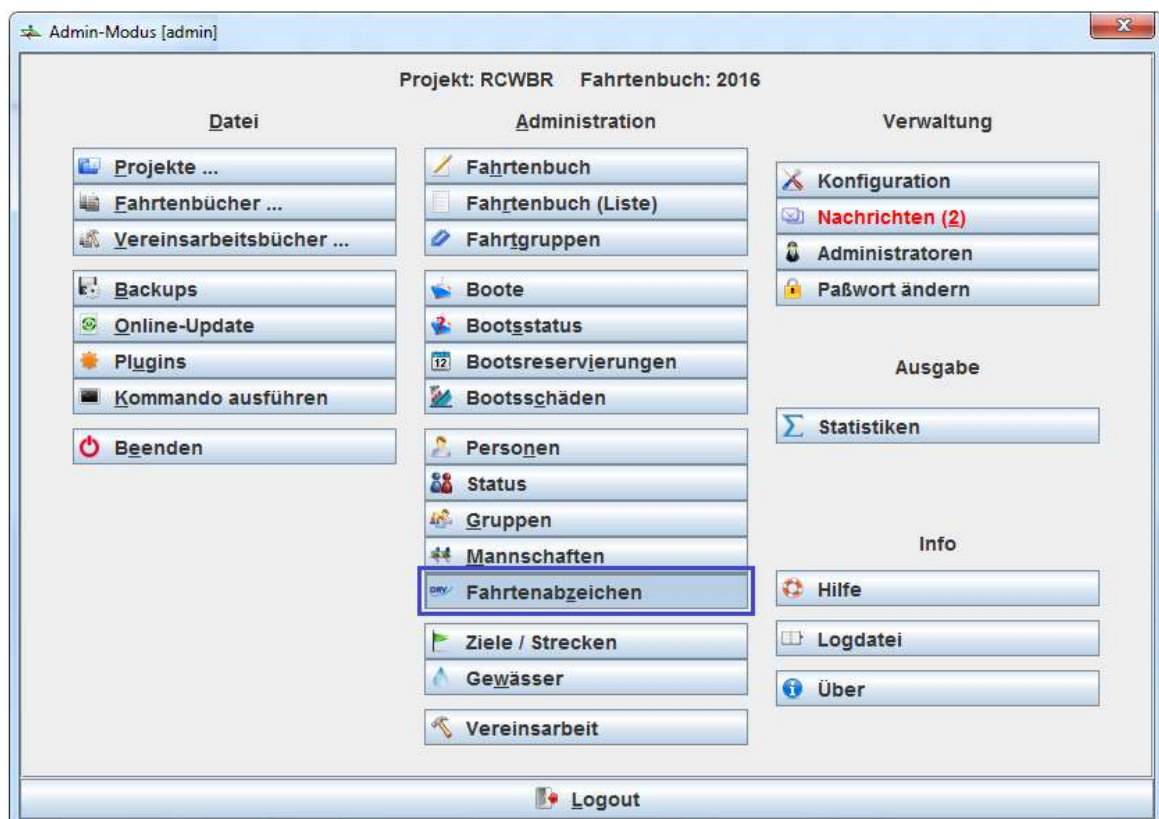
Admin-Modus [admin]

Projekt: RCWBR Fahrtenbuch: 2016

Datei

Projekte ...
Fahrtenbücher ...
Vereinsarbeitsbücher ...

Backups
Online-Update
Plugins
Kommando ausführen

Beenden

Administration

Fahrtenbuch
Fahrtenbuch (Liste)
Fahrtgruppen

Boote
Bootsstatus
Bootsreservierungen
Bootsschäden

Personen
Status
Gruppen
Mannschaften
Fahrtenabzeichen

Ziele / Strecken
Gewässer

Vereinsarbeit

Verwaltung

Konfiguration
Nachrichten (2)
Administratoren
Paßwort ändern

Ausgabe

Statistiken

Info

Hilfe
Logdatei
Über

Logout